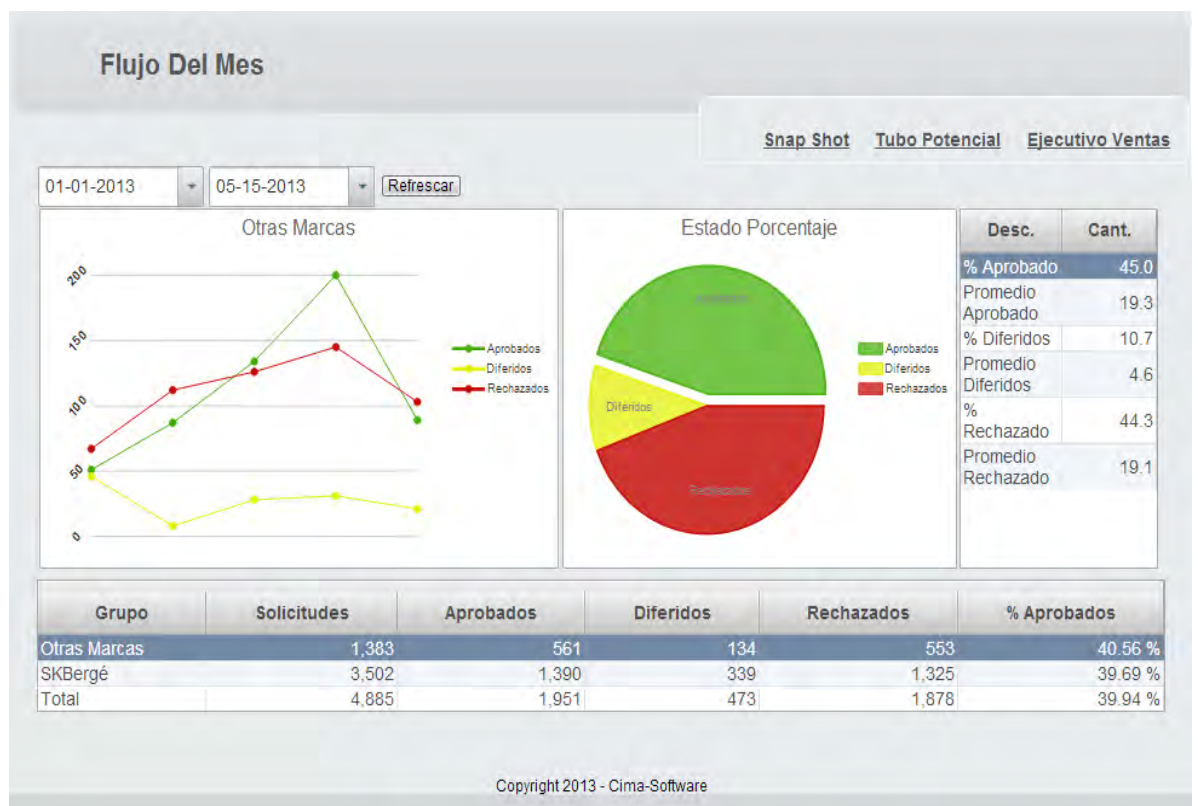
Flujo Del Mes

Snap Shot Tubo Potencial Ejecutivo Ventas

01-01-2013 05-15-2013 Refrescar

Otras Marcas

200
150
100
50
0

Aprobados
Diferidos
Rechazados

Estado Porcentaje

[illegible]
Diferidos
Rechazados

Aprobados
Diferidos
Rechazados

| Desc. | Cant. |
|---|---|
| % Aprobado | 45.0 |
| Promedio Aprobado | 19.3 |
| % Diferidos | 10.7 |
| Promedio Diferidos | 4.6 |
| % Rechazado | 44.3 |
| Promedio Rechazado | 19.1 |

| Grupo | Solicitudes | Aprobados | Diferidos | Rechazados | % Aprobados |
|---|---|---|---|---|---|
| Otras Marcas | 1,383 | 561 | 134 | 553 | 40.56 % |
| SKBergé | 3,502 | 1,390 | 339 | 1,325 | 39.69 % |
| Total | 4,885 | 1,951 | 473 | 1,878 | 39.94 % |

Copyright 2013 - Cima-Software